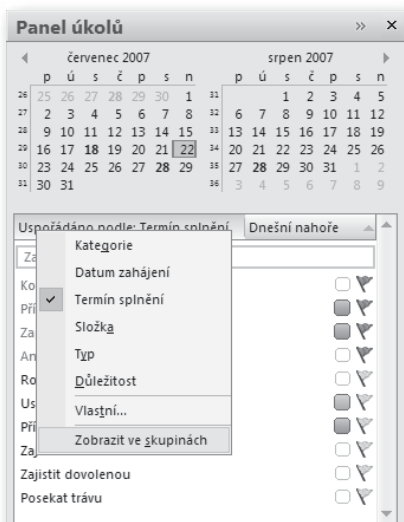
Panel úkolů

červenec 2007

| | p | ú | s | č | p | s | n |
|---|---|---|---|---|---|---|---|
| 26 | 25 | 26 | 27 | 28 | 29 | 30 | 1 |
| 27 | 2 | 3 | 4 | 5 | 6 | 7 | 8 |
| 28 | 9 | 10 | 11 | 12 | 13 | 14 | 15 |
| 29 | 16 | 17 | 18 | 19 | 20 | 21 | 22 |
| 30 | 23 | 24 | 25 | 26 | 27 | 28 | 29 |
| 31 | 30 | 31 | | | | | |

srpen 2007

| | p | ú | s | č | p | s | n |
|---|---|---|---|---|---|---|---|
| 31 | | | 1 | 2 | 3 | 4 | 5 |
| 32 | 6 | 7 | 8 | 9 | 10 | 11 | 12 |
| 33 | 13 | 14 | 15 | 16 | 17 | 18 | 19 |
| 34 | 20 | 21 | 22 | 23 | 24 | 25 | 26 |
| 35 | 27 | 28 | 29 | 30 | 31 | 1 | 2 |
| 36 | 3 | 4 | 5 | 6 | 7 | 8 | 9 |

Uspořádáno podle: Termín splnění | Dnešní nahoře

Za

Ko
Při
Za
An
Ro
Us
Při
Za
Zajistit dovolenou
Posekat trávu

Kategorie
Datum zahájení
Termín splnění
Složka
Typ
Důležitost
Vlastní...
Zobrazit ve skupinách